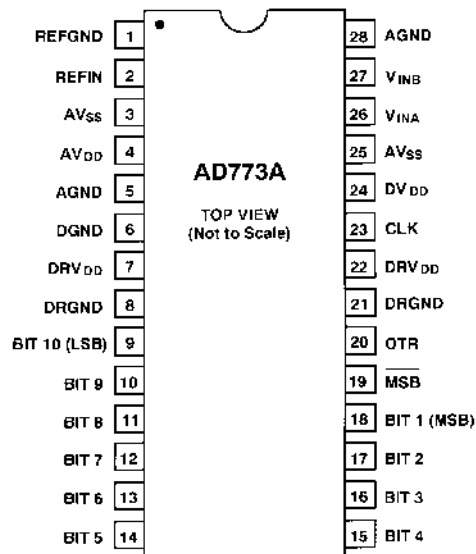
REFGND 1
REFIN 2
AV$_{SS}$ 3
AV$_{DD}$ 4
AGND 5
DGND 6
DRV$_{DD}$ 7
DRGND 8
BIT 10 (LSB) 9
BIT 9 10
BIT 8 11
BIT 7 12
BIT 6 13
BIT 5 14

AD773A
TOP VIEW
(Not to Scale)

28 AGND
27 V$_{INB}$
26 V$_{INA}$
25 AV$_{SS}$
24 DV$_{DD}$
23 CLK
22 DRV$_{DD}$
21 DRGND
20 OTR
19 $\overline{MSB}$
18 BIT 1 (MSB)
17 BIT 2
16 BIT 3
15 BIT 4